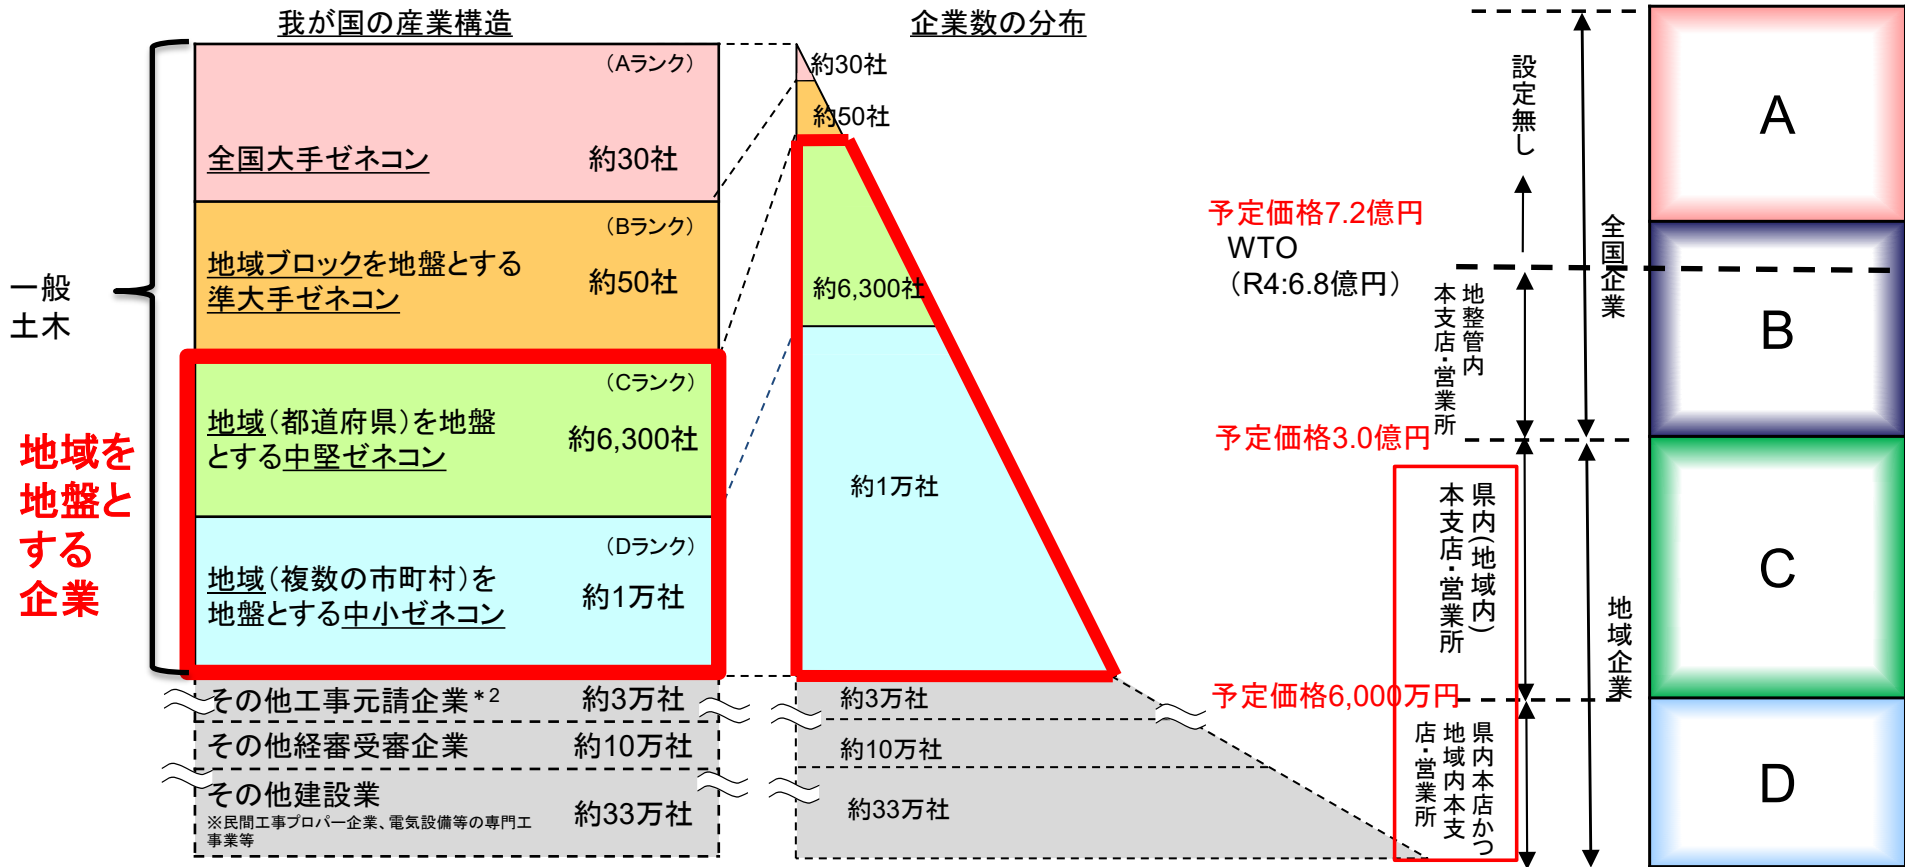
我が国の産業構造

企業数の分布

一般土木

（Aランク）
全国大手ゼネコン　約30社

（Bランク）
地域ブロックを地盤とする準大手ゼネコン　約50社

（Cランク）
地域（都道府県）を地盤とする中堅ゼネコン　約6,300社

（Dランク）
地域（複数の市町村）を地盤とする中小ゼネコン　約1万社

地域を地盤とする企業

その他工事元請企業＊2　約3万社
その他経審受審企業　約10万社
その他建設業　約33万社
※民間工事専プロパー企業、電気設備等の専門工事業者等

約30社
約50社
約6,300社
約1万社
約3万社
約10万社
約33万社

設定無し
予定価格7.2億円
WTO
（R4:6.8億円）
地整管内本支店・営業所
予定価格3.0億円
県内（地域内）本支店・営業所
予定価格6,000万円
県内本店かつ地域内本支店・営業所

全国企業
地域企業

A
B
C
D